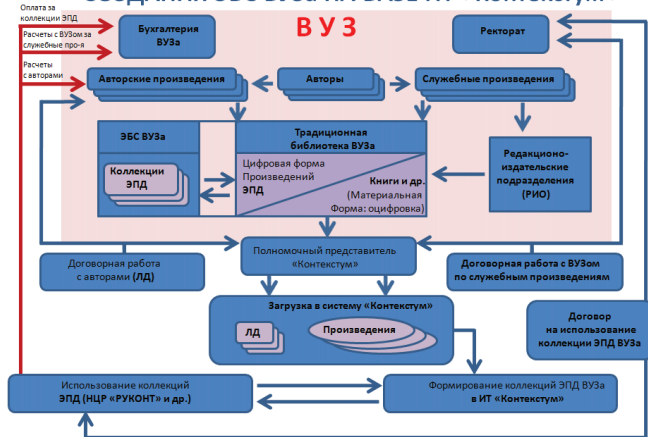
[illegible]

Оплата за коллекции ЭПД

Расчеты с ВУЗом за служебные про-я

Расчеты с авторами

Бухгалтерия ВУЗа

В У З

Ректорат

Авторские произведения

Авторы

Служебные произведения

ЭБС ВУЗа

Коллекции ЭПД

Традиционная библиотека ВУЗа

Цифровая форма Произведений ЭПД

Книги и др. (Материальная Форма: оцифровка)

Редакционо-издательские подразделения (РИО)

Договорная работа с авторами (ЛД)

Полномочный представитель «Контекстум»

Договорная работа с ВУЗом по служебным произведениям

Загрузка в систему «Контекстум»

ЛД

Произведения

Договор на использование коллекции ЭПД ВУЗа

Использование коллекций ЭПД (НЦР «РУКОНТ» и др.)

Формирование коллекций ЭПД ВУЗа в ИТ «Контекстум»